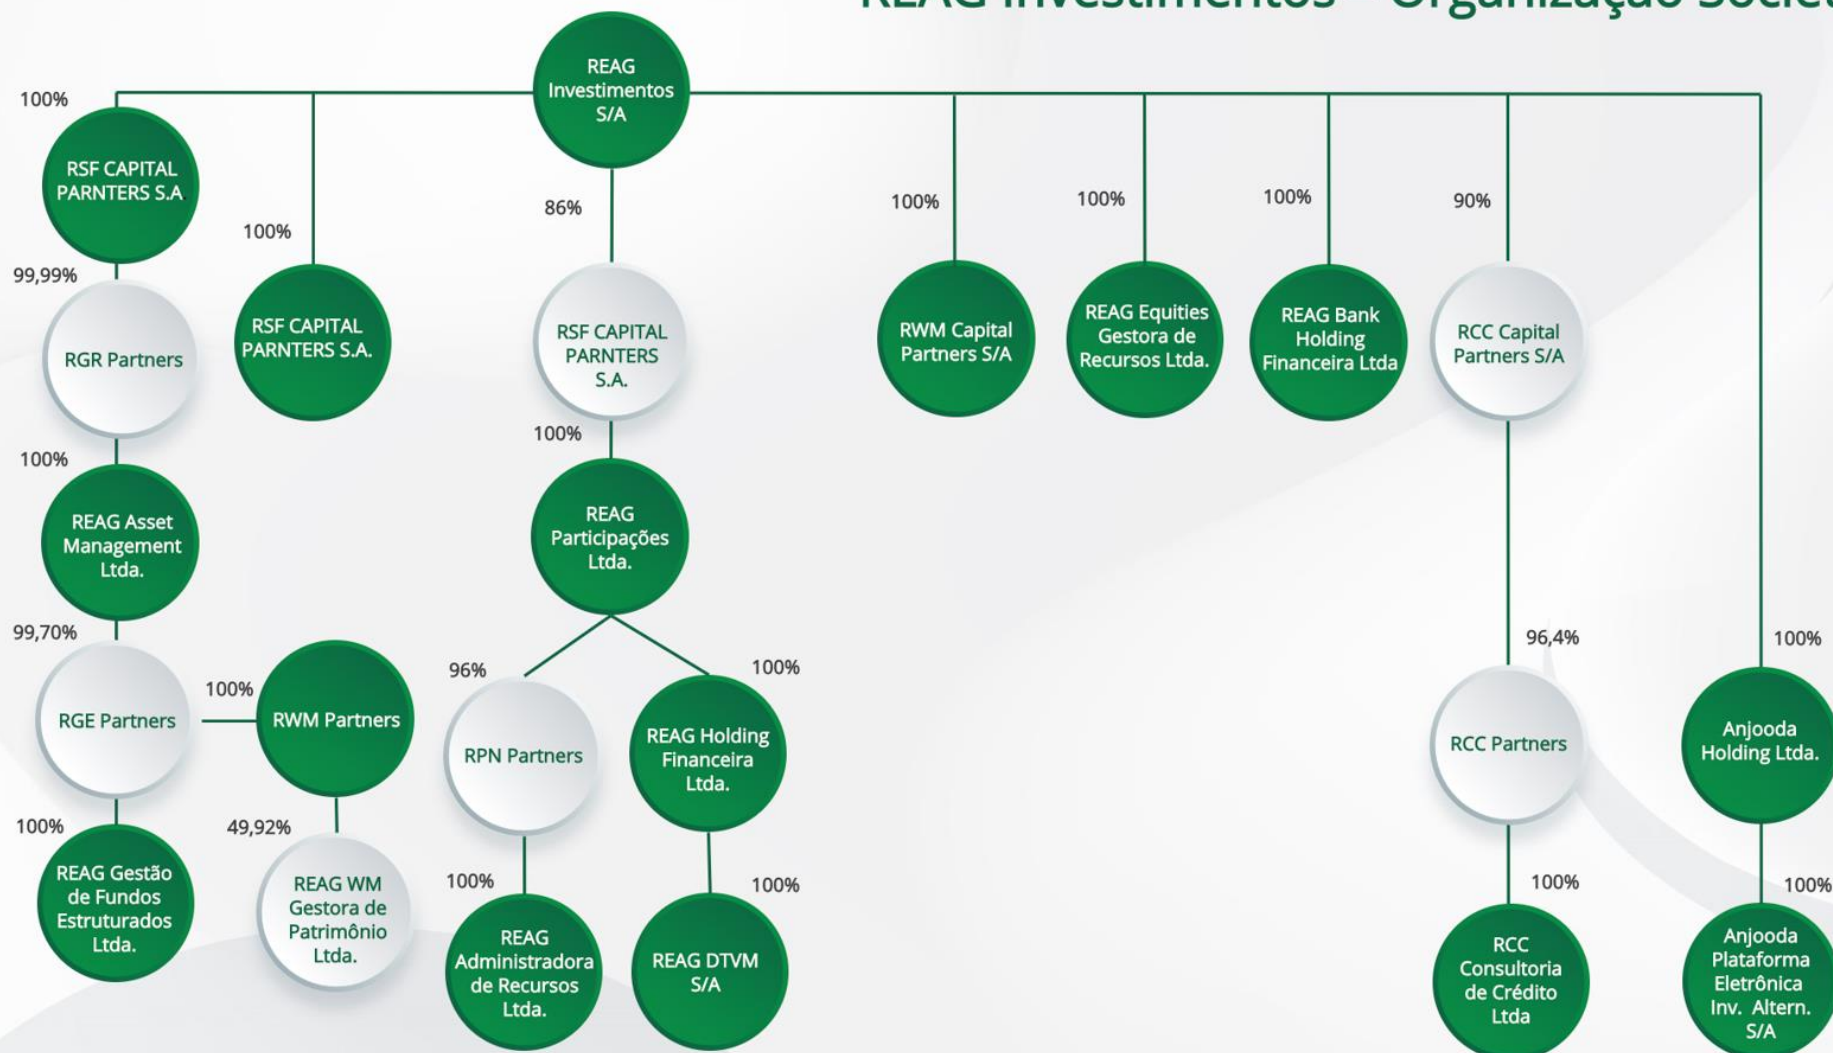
REAG Investimentos – Organização Socie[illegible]

REAG Investimentos S/A

100%
RSF CAPITAL PARNTERS S.A

99,99%
RGR Partners

100%
REAG Asset Management Ltda.

99,70%
RGE Partners

100%
RWM Partners

100%
REAG Gestão de Fundos Estruturados Ltda.

49,92%
REAG WM Gestora de Patrimônio Ltda.

100%
RSF CAPITAL PARNTERS S.A.

86%
RSF CAPITAL PARNTERS S.A.

100%
REAG Participações Ltda.

96%
RPN Partners

100%
REAG Holding Financeira Ltda.

100%
REAG Administradora de Recursos Ltda.

100%
REAG DTVM S/A

100%
RWM Capital Partners S/A

100%
REAG Equities Gestora de Recursos Ltda.

100%
REAG Bank Holding Financeira Ltda

90%
RCC Capital Partners S/A

96,4%
RCC Partners

100%
RCC Consultoria de Crédito Ltda

100%
Anjooda Holding Ltda.

100%
Anjooda Plataforma Eletrônica Inv. Altern. S/A